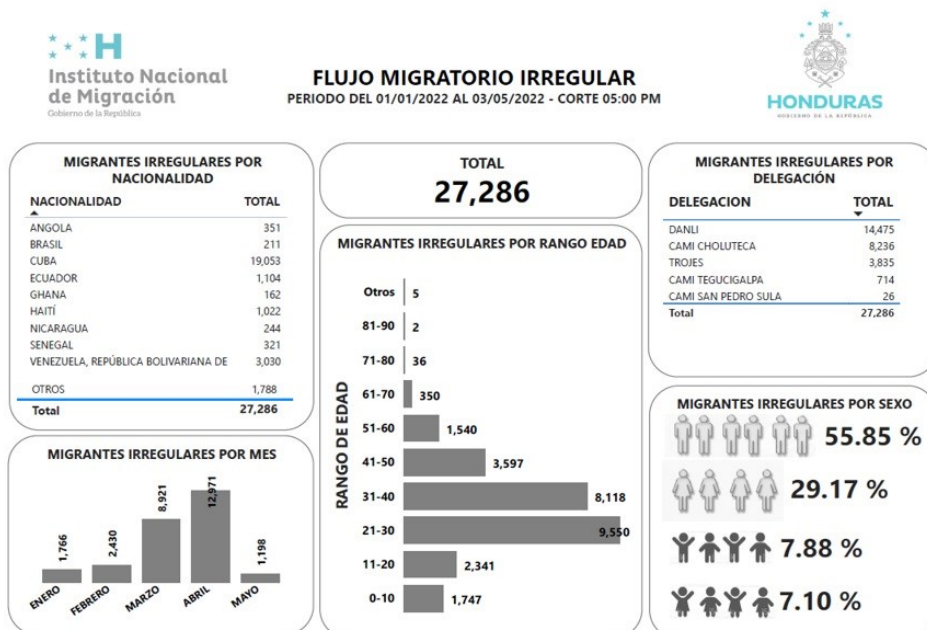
Instituto Nacional de Migración
Gobierno de la República

FLUJO MIGRATORIO IRREGULAR
PERIODO DEL 01/01/2022 AL 03/05/2022 - CORTE 05:00 PM

HONDURAS
GOBIERNO DE LA REPÚBLICA

MIGRANTES IRREGULARES POR NACIONALIDAD

| NACIONALIDAD | TOTAL |
|---|---|
| ANGOLA | 351 |
| BRASIL | 211 |
| CUBA | 19,053 |
| ECUADOR | 1,104 |
| GHANA | 162 |
| HAITÍ | 1,022 |
| NICARAGUA | 244 |
| SENEGAL | 321 |
| VENEZUELA, REPÚBLICA BOLIVARIANA DE | 3,030 |
| OTROS | 1,788 |
| Total | 27,286 |

TOTAL
27,286

MIGRANTES IRREGULARES POR RANGO EDAD

RANGO DE EDAD
Otros 5
81-90 2
71-80 36
61-70 350
51-60 1,540
41-50 3,597
31-40 8,118
21-30 9,550
11-20 2,341
0-10 1,747

MIGRANTES IRREGULARES POR DELEGACIÓN

| DELEGACION | TOTAL |
|---|---|
| DANLI | 14,475 |
| CAMI CHOLUTECA | 8,236 |
| TROJES | 3,835 |
| CAMI TEGUCIGALPA | 714 |
| CAMI SAN PEDRO SULA | 26 |
| Total | 27,286 |

MIGRANTES IRREGULARES POR MES
ENERO 1,766
FEBRERO 2,430
MARZO 8,921
ABRIL 12,971
MAYO 1,198

MIGRANTES IRREGULARES POR SEXO
55.85 %
29.17 %
7.88 %
7.10 %